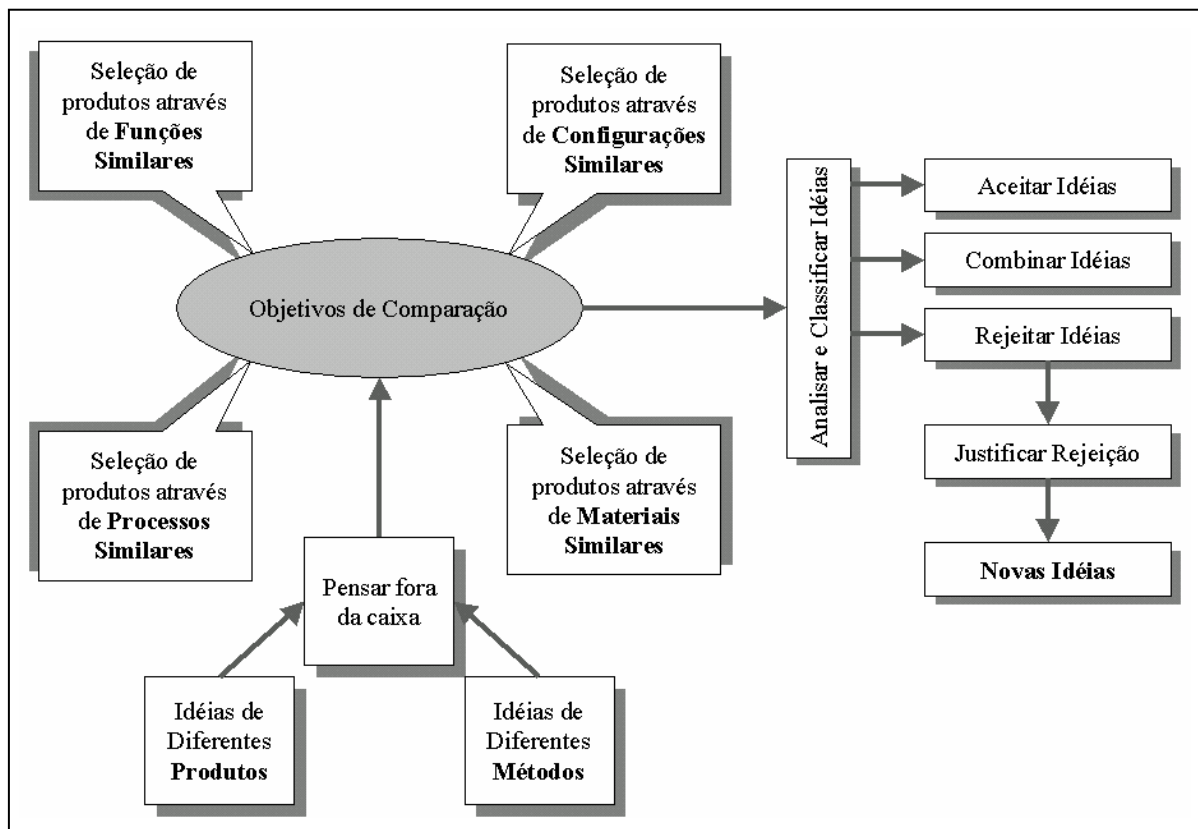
Seleção de produtos através de **Funções Similares**

Seleção de produtos através de **Configurações Similares**

Objetivos de Comparação

Seleção de produtos através de **Processos Similares**

Seleção de produtos através de **Materiais Similares**

Pensar fora da caixa

Idéias de Diferentes **Produtos**

Idéias de Diferentes **Métodos**

Analisar e Classificar Idéias

Aceitar Idéias

Combinar Idéias

Rejeitar Idéias

Justificar Rejeição

**Novas Idéias**